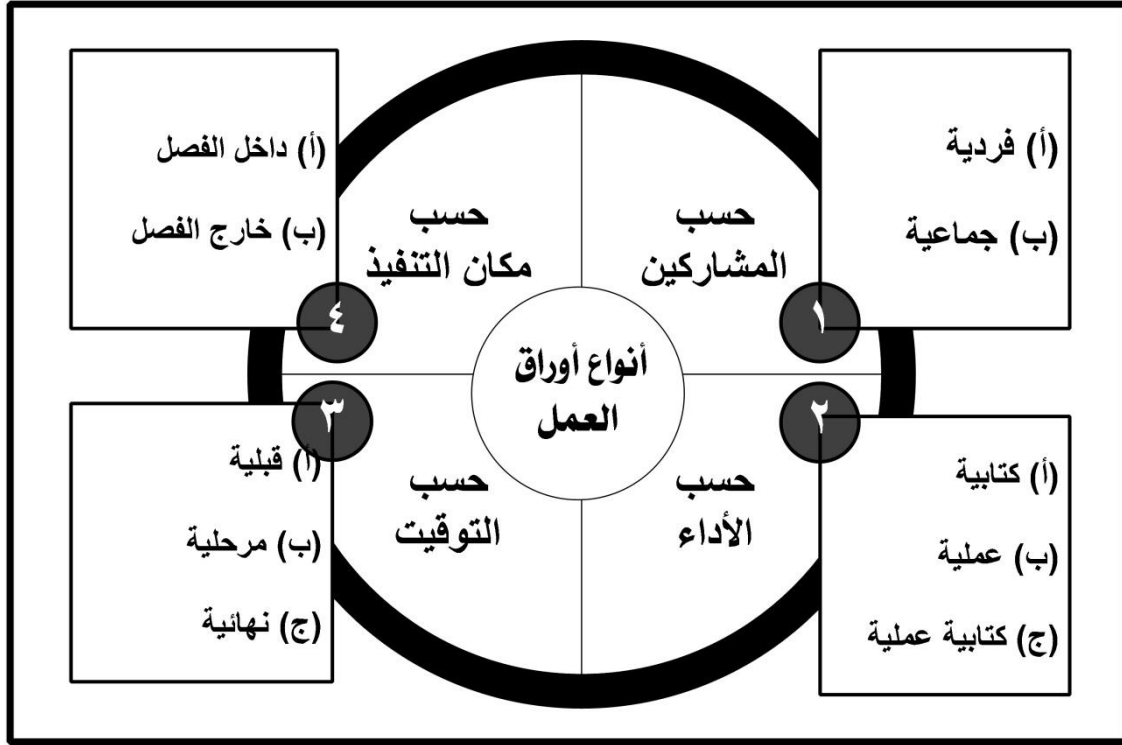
أنواع أوراق العمل

١
حسب المشاركين
(أ) فردية
(ب) جماعية

٢
حسب الأداء
(أ) كتابية
(ب) عملية
(ج) كتابية عملية

٣
حسب التوقيت
(أ) قبلية
(ب) مرحلية
(ج) نهائية

٤
حسب مكان التنفيذ
(أ) داخل الفصل
(ب) خارج الفصل